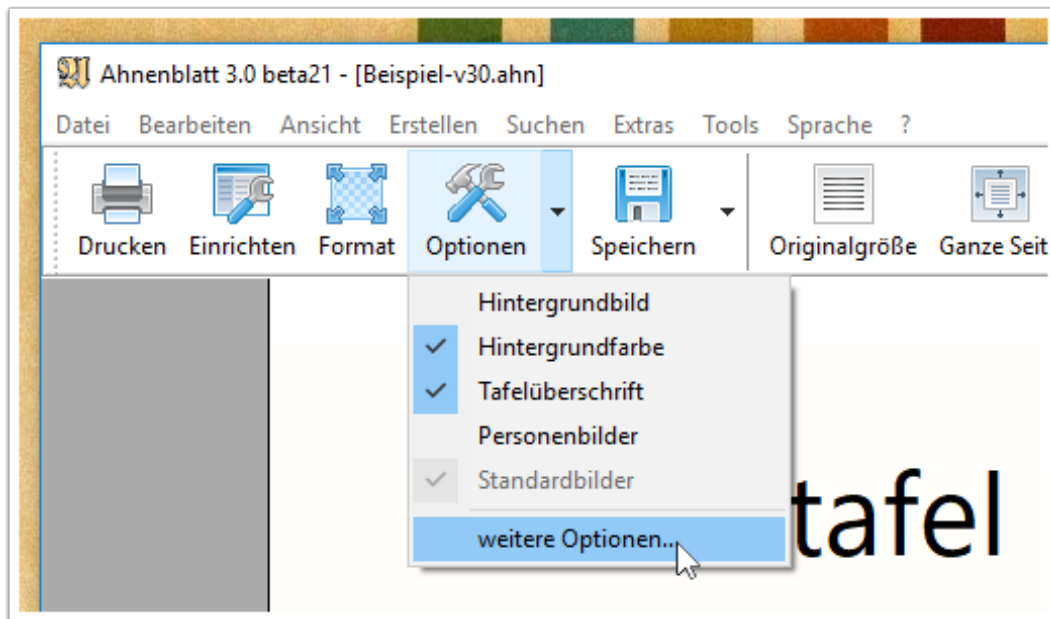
Ahnenblatt 3.0 beta21 - [Beispiel-v30.ahn]

Datei Bearbeiten Ansicht Erstellen Suchen Extras Tools Sprache ?

Drucken Einrichten Format Optionen Speichern Originalgröße Ganze Seit

Hintergrundbild
Hintergrundfarbe
Tafelüberschrift
Personenbilder
Standardbilder
weitere Optionen...

tafel